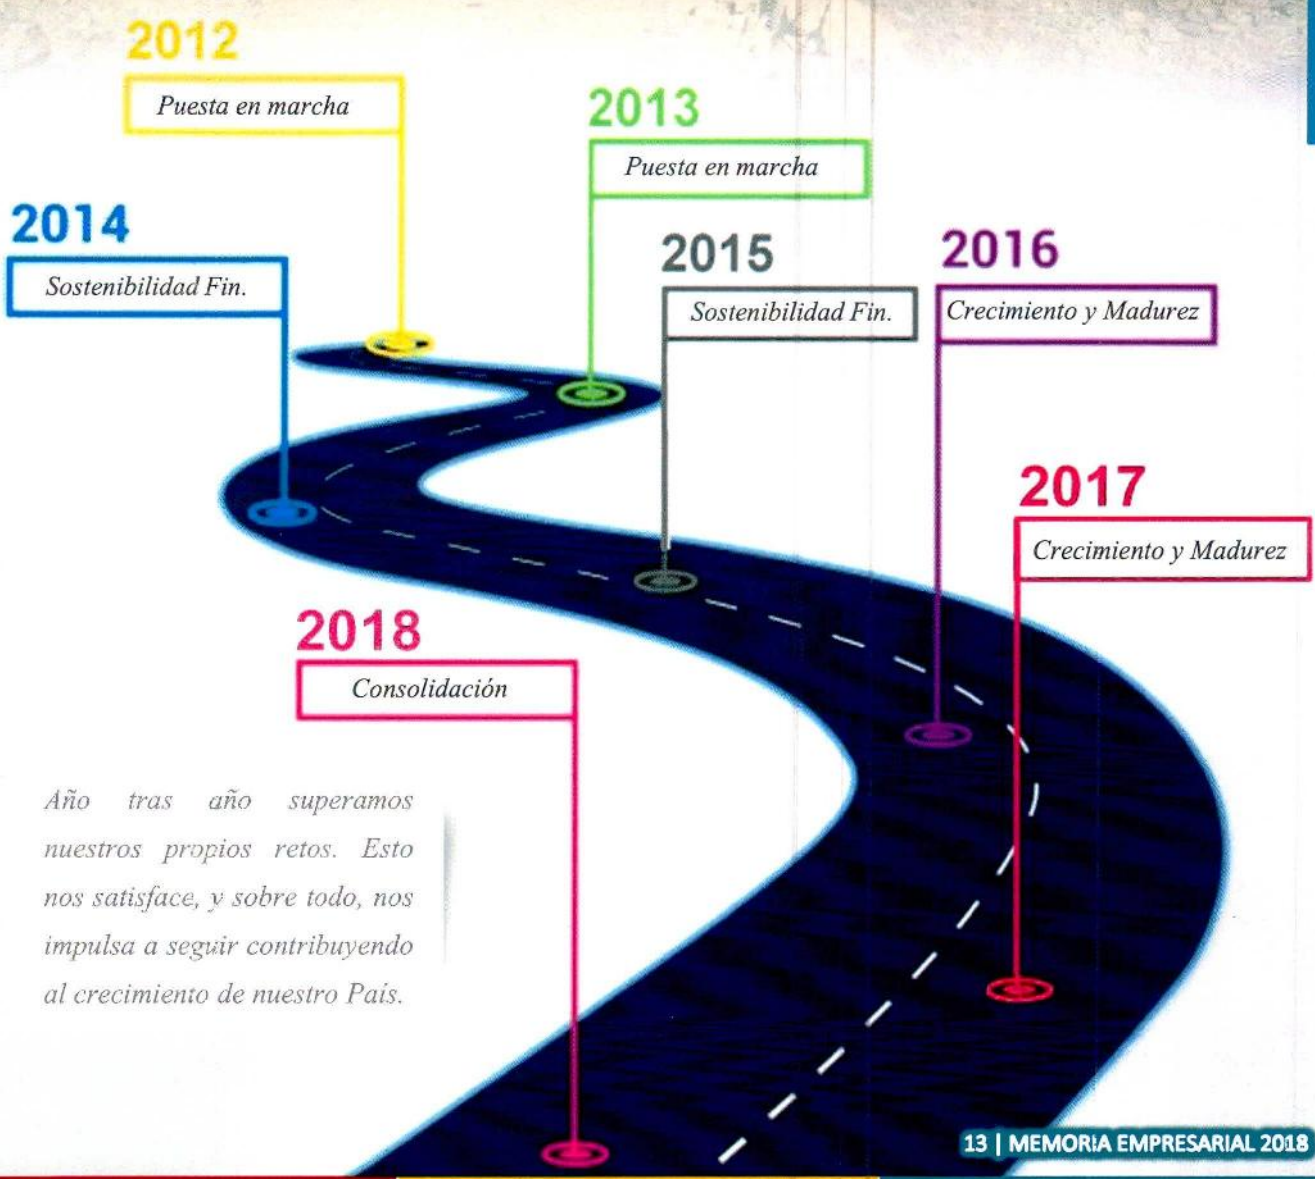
2012
Puesta en marcha

2013
Puesta en marcha

2014
Sostenibilidad Fin.

2015
Sostenibilidad Fin.

2016
Crecimiento y Madurez

2017
Crecimiento y Madurez

2018
Consolidación

Año tras año superamos nuestros propios retos. Esto nos satisface, y sobre todo, nos impulsa a seguir contribuyendo al crecimiento de nuestro País.

13 | MEMORIA EMPRESARIAL 2018